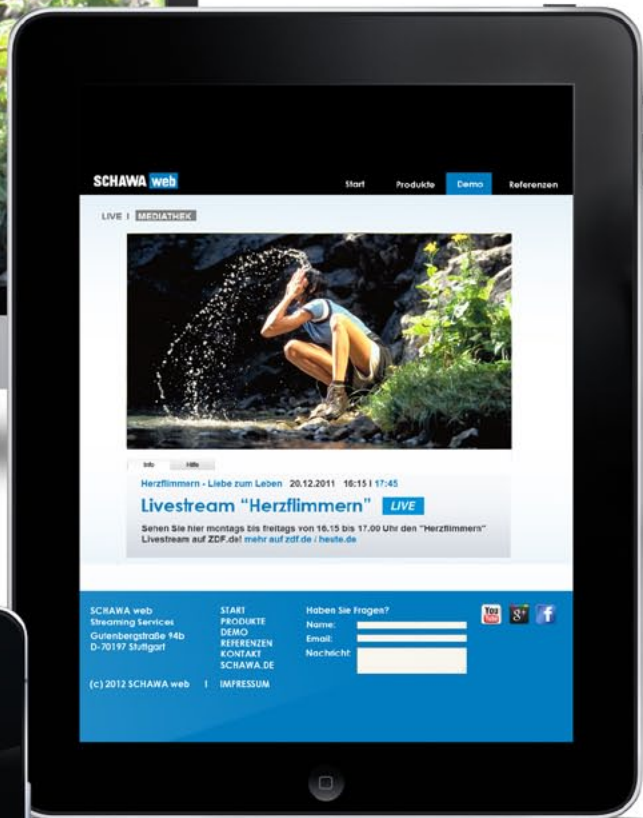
SCHAWA web

Start Produkte Demo Referenzen

LIVE I MEDIATHEK

Info Hilfe

Herzflimmern - Liebe zum Leben 20.12.2011 16:15 I 17:45

Livestream "Herzflimmern" LIVE

Sehen Sie hier montags bis freitags von 16.15 bis 17.00 Uhr den "Herzflimmern" Livestream auf ZDF.de! mehr auf zdf.de / heute.de

SCHAWA web
Streaming Services
Gutenbergstraße 94b
D-70197 Stuttgart

START
PRODUKTE
DEMO
REFERENZEN
KONTAKT
SCHAWA.DE

Haben Sie Fragen?
Name:
Email:
Nachricht:

You Tube 8+ f

(c) 2012 SCHAWA web I IMPRESSUM